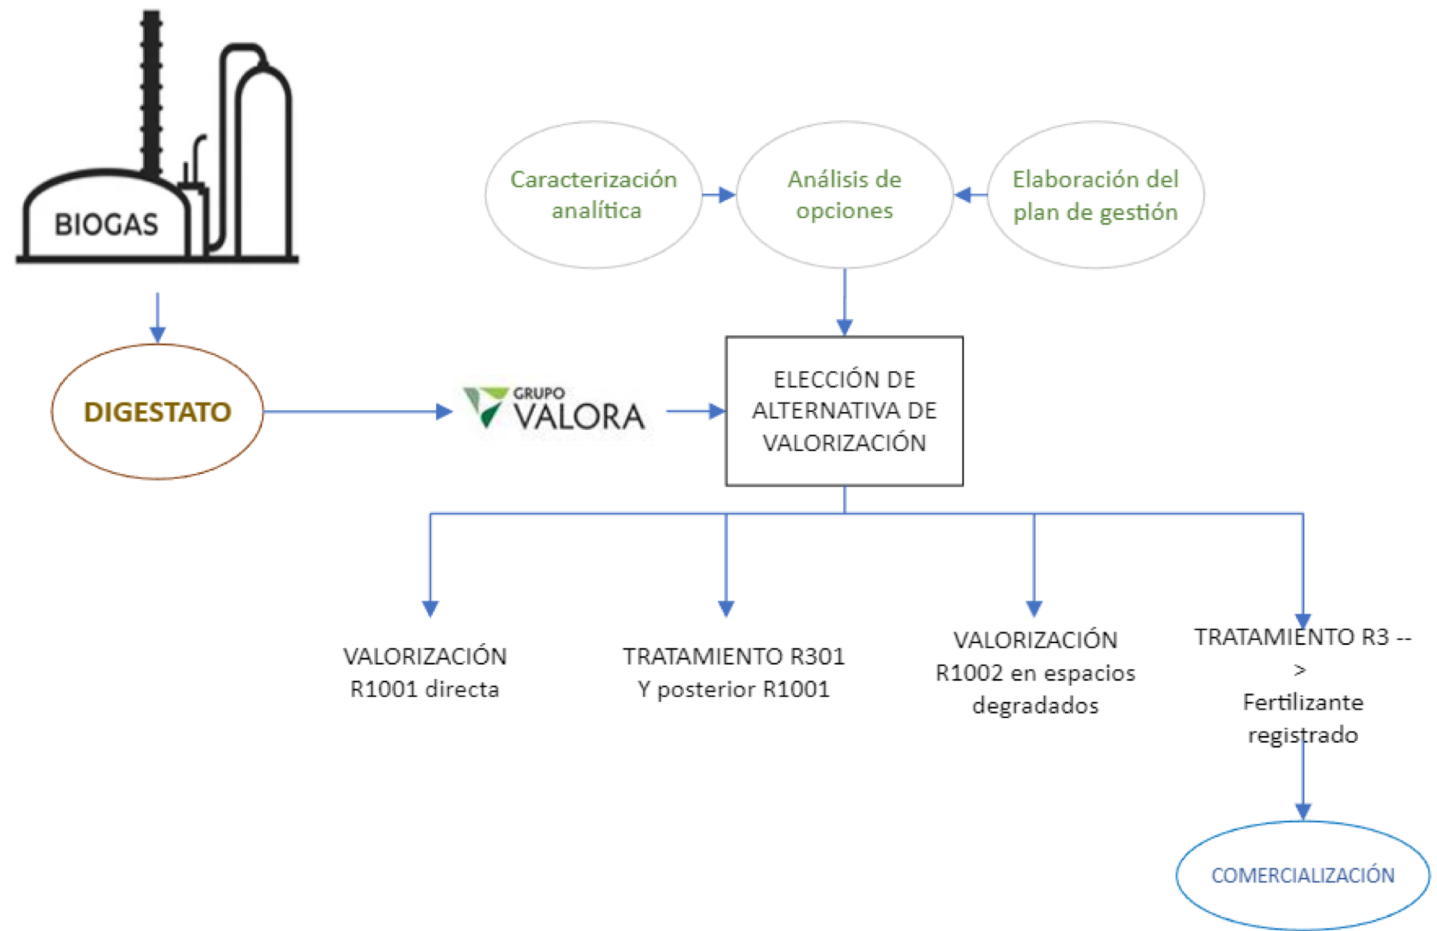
BIOGAS

Caracterización analítica

Análisis de opciones

Elaboración del plan de gestión

DIGESTATO

GRUPO VALORA

ELECCIÓN DE ALTERNATIVA DE VALORIZACIÓN

VALORIZACIÓN R1001 directa

TRATAMIENTO R301 Y posterior R1001

VALORIZACIÓN R1002 en espacios degradados

TRATAMIENTO R3 --> Fertilizante registrado

COMERCIALIZACIÓN